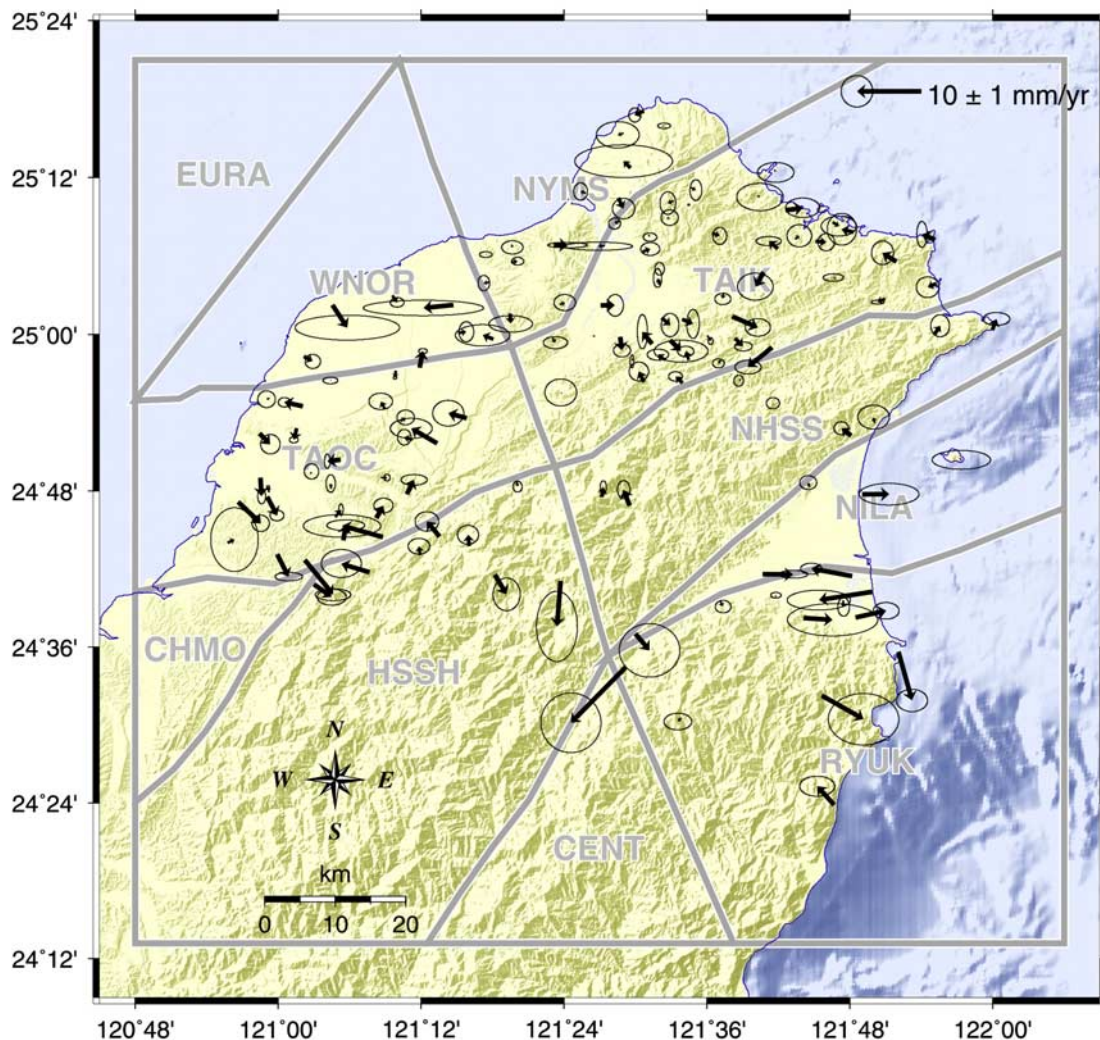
25°24'
25°12'
25°00'
24°48'
24°36'
24°24'
24°12'

$10 \pm 1$ mm/yr

EURA
NYMS
WNOR
TAIP
NHSS
TAOC
NILA
CHMO
HSSH
RYUK
CENT

N
W
E
S

km
0 10 20

120°48' 121°00' 121°12' 121°24' 121°36' 121°48' 122°00'